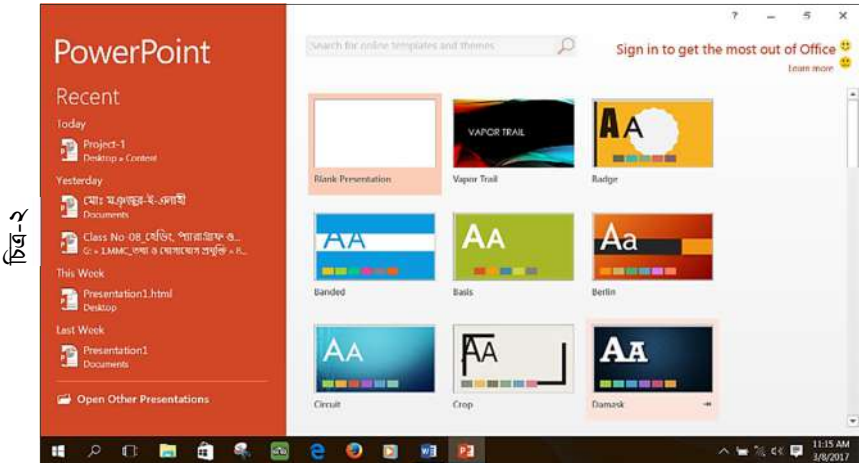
চিত্র-২

PowerPoint

Recent

Today

Project-1
Desktop » Content

Yesterday

মোঃ মঞ্জুর-ই-এলাহী
Documents

Class No-08, বেডিং, প্যারাগ্রাফ ও...
G: » 1.MMC_তথ্য ও যোগাযোগ প্রযুক্তি » ...

This Week

Presentation1.html
Desktop

Last Week

Presentation1
Documents

Open Other Presentations

Search for online templates and themes

? – ❐ ✕

Sign in to get the most out of Office

Learn more

Blank Presentation

VAPOR TRAIL

Vapor Trail

AA

Badge

AA

Banded

Aa

Basis

Aa

Berlin

AA

Circuit

AA

Crop

AA

Damask

11:15 AM
3/8/2017